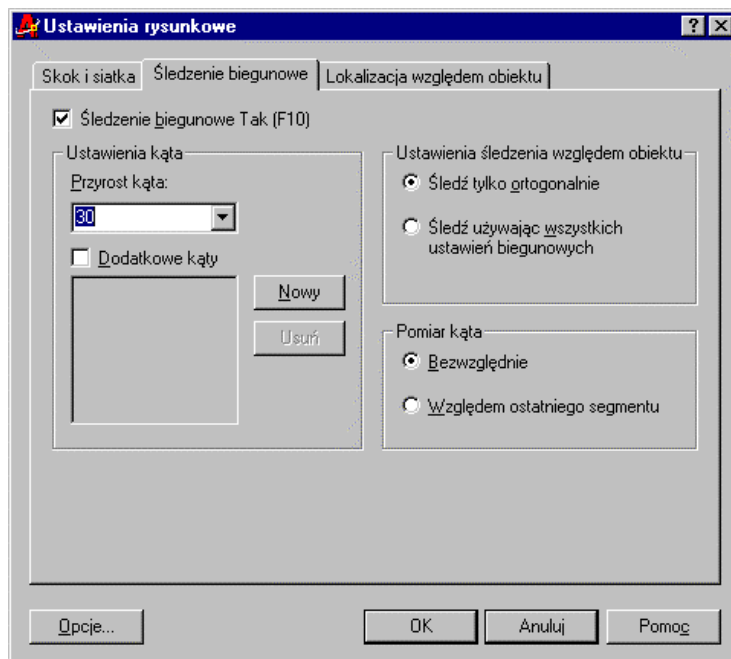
Ustawienia rysunkowe

?

Skok i siatka | Śledzenie biegunowe | Lokalizacja względem obiektu

Śledzenie biegunowe Tak (F10)

Ustawienia kąta

Przyrost kąta:

30

Dodatkowe kąty

Nowy

Usuń

Ustawienia śledzenia względem obiektu

Śledź tylko ortogonalnie

Śledź używając wszystkich ustawień biegunowych

Pomiar kąta

Bezwzględnie

Względem ostatniego segmentu

Opcje...

OK

Anuluj

Pomoc